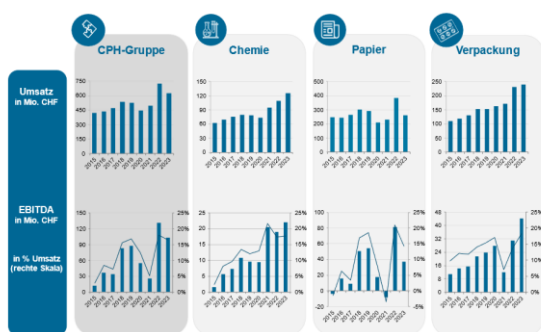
CPH-Gruppe

Chemie

Papier

Verpackung

Umsatz
in Mio. CHF

750
600
450
300
150
0
2015 2016 2017 2018 2019 2020 2021 2022 2023

150
120
90
60
30
0
2015 2016 2017 2018 2019 2020 2021 2022 2023

500
400
300
200
100
0
2015 2016 2017 2018 2019 2020 2021 2022 2023

250
200
150
100
50
0
2015 2016 2017 2018 2019 2020 2021 2022 2023

EBITDA
in Mio. CHF

in % Umsatz
(rechte Skala)

150
120
90
60
30
0
25%
20%
15%
10%
5%
0%
2015 2016 2017 2018 2019 2020 2021 2022 2023

25
20
15
10
5
0
25%
20%
15%
10%
5%
0%
2015 2016 2017 2018 2019 2020 2021 2022 2023

100
80
60
40
20
0
-20
25%
20%
15%
10%
5%
0%
-5%
2015 2016 2017 2018 2019 2020 2021 2022 2023

45
36
27
18
9
0
25%
20%
15%
10%
5%
0%
2015 2016 2017 2018 2019 2020 2021 2022 2023